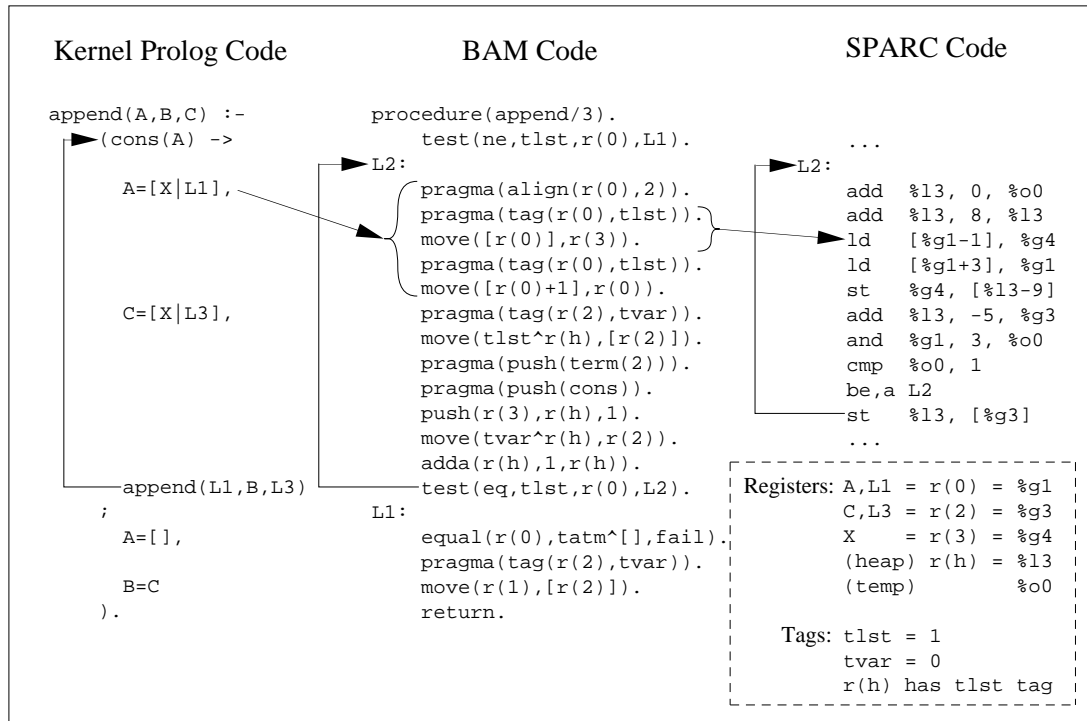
Kernel Prolog Code

append(A,B,C) :-
(cons(A) ->
A=[X|L1],
C=[X|L3],
append(L1,B,L3)
;
A=[],
B=C
).

BAM Code

procedure(append/3).
test(ne,tlst,r(0),L1).
L2:
pragma(align(r(0),2)).
pragma(tag(r(0),tlst)).
move([r(0)],r(3)).
pragma(tag(r(0),tlst)).
move([r(0)+1],r(0)).
pragma(tag(r(2),tvar)).
move(tlst^r(h),[r(2)]).
pragma(push(term(2))).
pragma(push(cons)).
push(r(3),r(h),1).
move(tvar^r(h),r(2)).
adda(r(h),1,r(h)).
test(eq,tlst,r(0),L2).
L1:
equal(r(0),tatm^[],fail).
pragma(tag(r(2),tvar)).
move(r(1),[r(2)]).
return.

SPARC Code

...
L2:
add %l3, 0, %o0
add %l3, 8, %l3
ld [%g1-1], %g4
ld [%g1+3], %g1
st %g4, [%l3-9]
add %l3, -5, %g3
and %g1, 3, %o0
cmp %o0, 1
be,a L2
st %l3, [%g3]
...

Registers: A,L1 = r(0) = %g1
C,L3 = r(2) = %g3
X = r(3) = %g4
(heap) r(h) = %l3
(temp) %o0

Tags: tlst = 1
tvar = 0
r(h) has tlst tag